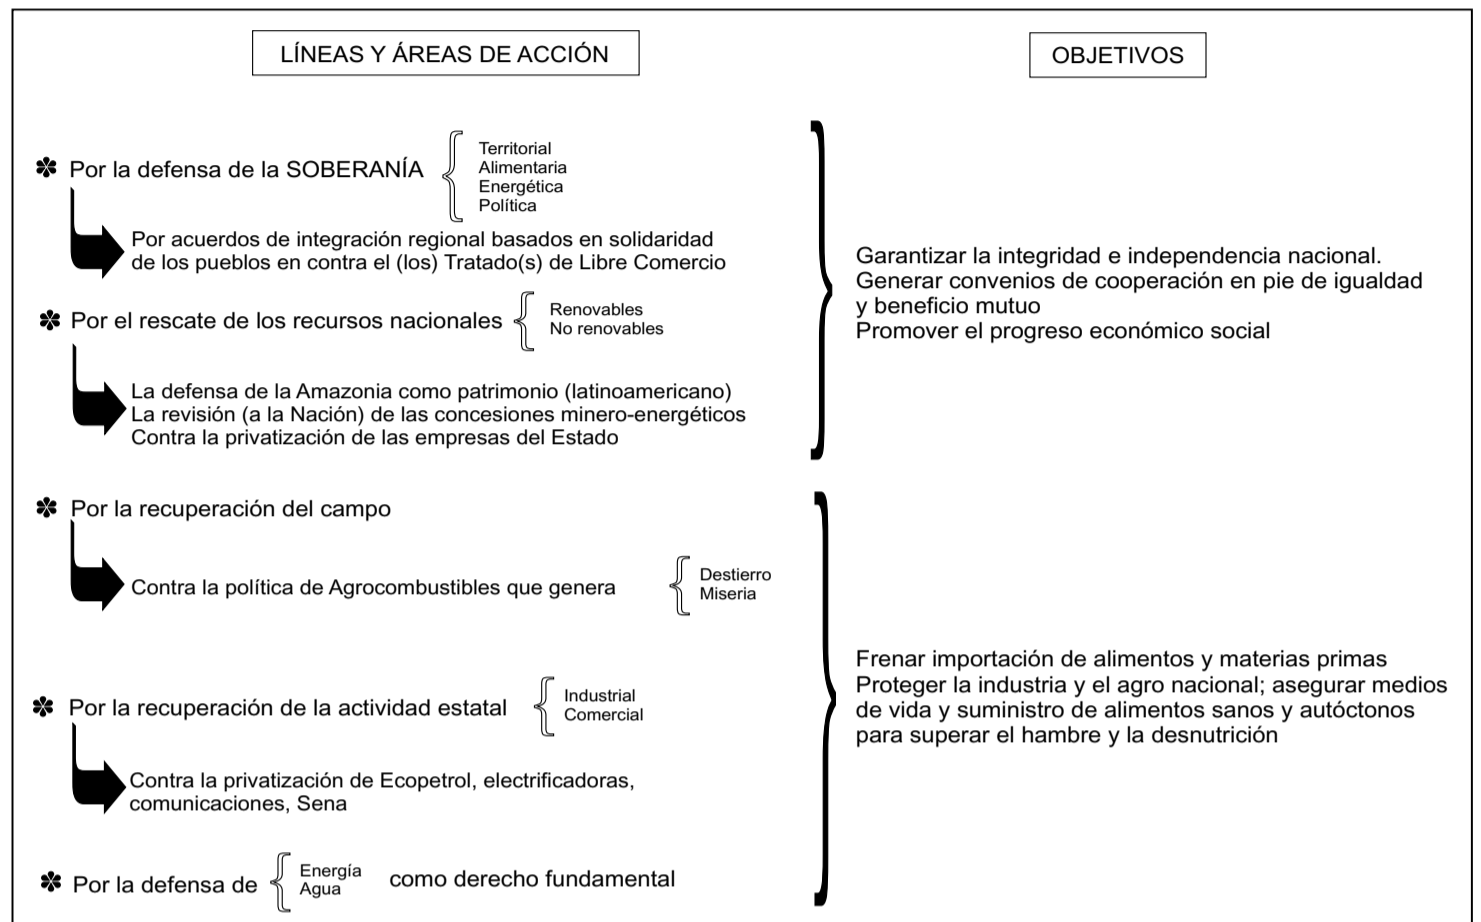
LÍNEAS Y ÁREAS DE ACCIÓN

OBJETIVOS

✽ Por la defensa de la SOBERANÍA { Territorial Alimentaria Energética Política

Por acuerdos de integración regional basados en solidaridad de los pueblos en contra el (los) Tratado(s) de Libre Comercio

✽ Por el rescate de los recursos nacionales { Renovables No renovables

La defensa de la Amazonia como patrimonio (latinoamericano)
La revisión (a la Nación) de las concesiones minero-energéticos
Contra la privatización de las empresas del Estado

Garantizar la integridad e independencia nacional.
Generar convenios de cooperación en pie de igualdad y beneficio mutuo
Promover el progreso económico social

✽ Por la recuperación del campo

Contra la política de Agrocombustibles que genera { Destierro Miseria

✽ Por la recuperación de la actividad estatal { Industrial Comercial

Contra la privatización de Ecopetrol, electrificadoras, comunicaciones, Sena

✽ Por la defensa de { Energía Agua como derecho fundamental

Frenar importación de alimentos y materias primas
Proteger la industria y el agro nacional; asegurar medios de vida y suministro de alimentos sanos y autóctonos para superar el hambre y la desnutrición